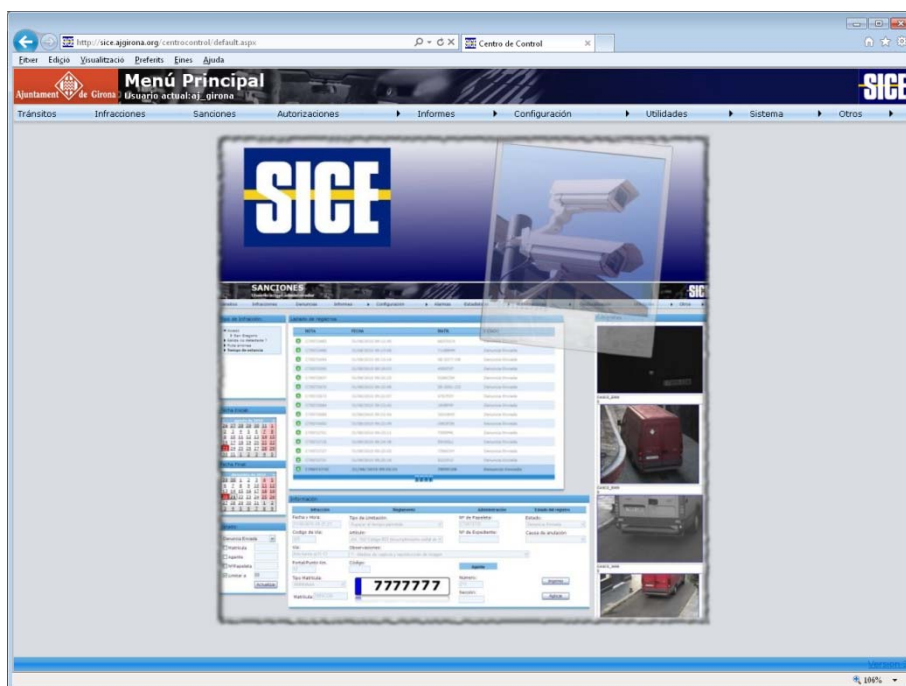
http://sice.ajgirona.org/centrocontrol/default.aspx

Centro de Control

Fitxer Edició Visualització Preferits Eines Ajuda

Ajuntament de Girona

Menú Principal

Usuario actual: aj_girona

SICE

Tránsitos Infracciones Sanciones Autorizaciones Informes Configuración Utilidades Sistema Otros

SICE

SANCIONES

SIC

Tipo de Infracción

Listado de registros

Información

Categorías

7777777

Fecha y Hora

Tipo de Limitación

Nº de Papeleta

Estado

Código de Vía

Nº de Expediente

Causa de anulación

Vía

Observaciones

Código

Tipo Matrícula

Número

Matrícula

Sección

Imprimir

Aplicar

Actualizar

Fecha Inicial

Fecha Final

Filtro

Denuncia Emitida

Matrícula

Versión

106%